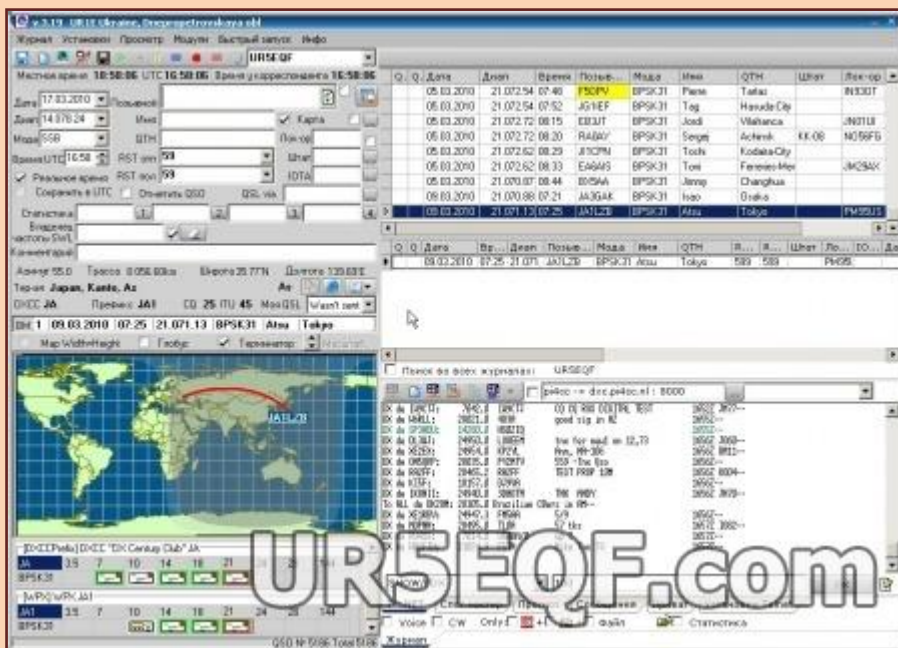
v.3.19 UR5E Ukraine, Dnepropetrovskaya obl

Журнал Установки Просмотр Модули Быстрый запуск Инфо

UR5EQF

Местное время 18:58:06 UTC 16:58:06 Время у корреспондента 16:58:06

Дата 17.03.2010 Позывной

Диап 14.070.24 Имя Карта

Мода SSB QTH Лок-ор

Время UTC 16:58 RST отпр 59 Штат

Реальное время RST прин 59 IOTA

Сохранять в UTC Отметить QSO QSL via

Статистика 1 2 3 4

Владелец частоты SWL

Комментарий

Азимут 55.0 Трасса 0.056.60км Широта 35.77 N Долгота 139.68 E

Тер-ия Japan, Kanto, Az

DXCC JA Префикс JA1 CQ 25 ITU 45 Mos QSL Wasn't sent

1 09.03.2010 07:25 21.071.13 BPSK31 Atsu Tokyo

Map Width=Height Глобус Терминатор

JA1LZB

| Q | Q | Дата | Диап | Время | Позыв | Мода | Имя | QTH | Штат | Лок-ор |
|---|---|---|---|---|---|---|---|---|---|---|
| | | 05.03.2010 | 21.072.54 | 07:46 | F5OPV | BPSK31 | Pierre | Tarlac | | IN93OT |
| | | 05.03.2010 | 21.072.54 | 07:52 | JG1IEP | BPSK31 | Tag | Haruda City | | |
| | | 05.03.2010 | 21.072.72 | 08:15 | EB3JT | BPSK31 | Jordi | Vilafranca | | JN01UI |
| | | 05.03.2010 | 21.072.72 | 08:20 | RA9AY | BPSK31 | Sergej | Achinsk | KK-08 | NO56FG |
| | | 05.03.2010 | 21.072.62 | 08:29 | JI1CPN | BPSK31 | Toshi | Kodaira City | | |
| | | 05.03.2010 | 21.072.62 | 08:33 | EA6AIS | BPSK31 | Toni | Ferreries Men | | JM29AX |
| | | 05.03.2010 | 21.070.97 | 08:44 | BV5AA | BPSK31 | Jimmy | Changhua | | |
| | | 09.03.2010 | 21.070.86 | 07:21 | JA3GAK | BPSK31 | Isao | Osaka | | |
| | | 09.03.2010 | 21.071.13 | 07:25 | JA1LZB | BPSK31 | Atsu | Tokyo | | PM95US |

| Q | Q | Дата | Вр... | Диап | Позыв... | Мода | Имя | QTH | R... | R... | Штат | Ло... | IO... |
|---|---|---|---|---|---|---|---|---|---|---|---|---|---|
| | | 09.03.2010 | 07:25 | 21.071 | JA1LZB | BPSK31 | Atsu | Tokyo | 599 | 599 | | PM95 | |

Поиск во всех журналах: UR5EQF

pi4cc -> dxc.pi4cc.nl : 8000

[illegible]

[DXCCPedia] DXCC "DX Century Club" JA

JA 3.5 7 10 14 18 21

BPSK31

[WPX] WPX JA1

JA1 3.5 7 10 14 18 21 24 28 144

BPSK31

Voice CW Only Файл Статистика

QSO № 5186 Total 5186 Журнал

UR5EQF.com